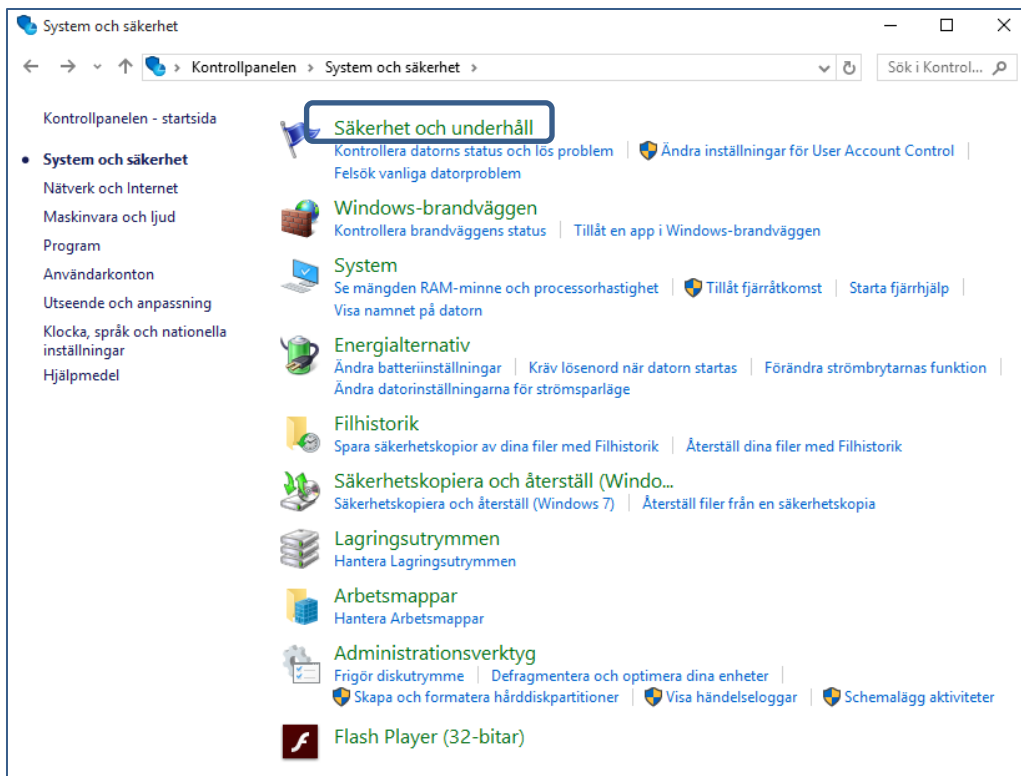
System och säkerhet

Kontrollpanelen › System och säkerhet ›

Sök i Kontrol...

Kontrollpanelen - startsida

System och säkerhet
Nätverk och Internet
Maskinvara och ljud
Program
Användarkonton
Utseende och anpassning
Klocka, språk och nationella inställningar
Hjälpmedel

Säkerhet och underhåll
Kontrollera datorns status och lös problem | Ändra inställningar för User Account Control | Felsök vanliga datorproblem

Windows-brandväggen
Kontrollera brandväggens status | Tillåt en app i Windows-brandväggen

System
Se mängden RAM-minne och processorhastighet | Tillåt fjärråtkomst | Starta fjärrhjälp | Visa namnet på datorn

Energialternativ
Ändra batteriinställningar | Kräv lösenord när datorn startas | Förändra strömbrytarnas funktion | Ändra datorinställningarna för strömsparläge

Filhistorik
Spara säkerhetskopior av dina filer med Filhistorik | Återställ dina filer med Filhistorik

Säkerhetskopiera och återställ (Windo...
Säkerhetskopiera och återställ (Windows 7) | Återställ filer från en säkerhetskopia

Lagringsutrymmen
Hantera Lagringsutrymmen

Arbetsmappar
Hantera Arbetsmappar

Administrationsverktyg
Frigör diskutrymme | Defragmentera och optimera dina enheter | Skapa och formatera hårddiskpartitioner | Visa händelseloggar | Schemalägg aktiviteter

Flash Player (32-bitar)